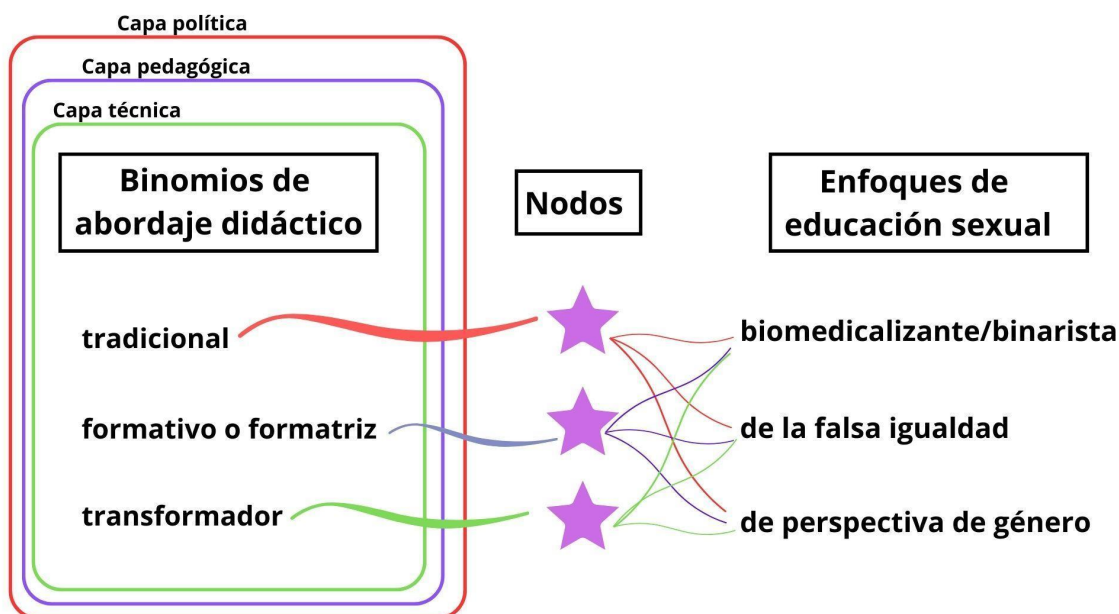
Capa política

Capa pedagógica

Capa técnica

Binomios de abordaje didáctico

tradicional

formativo o formatriz

transformador

Nodos

Enfoques de educación sexual

biomedicalizante/binarista

de la falsa igualdad

de perspectiva de género